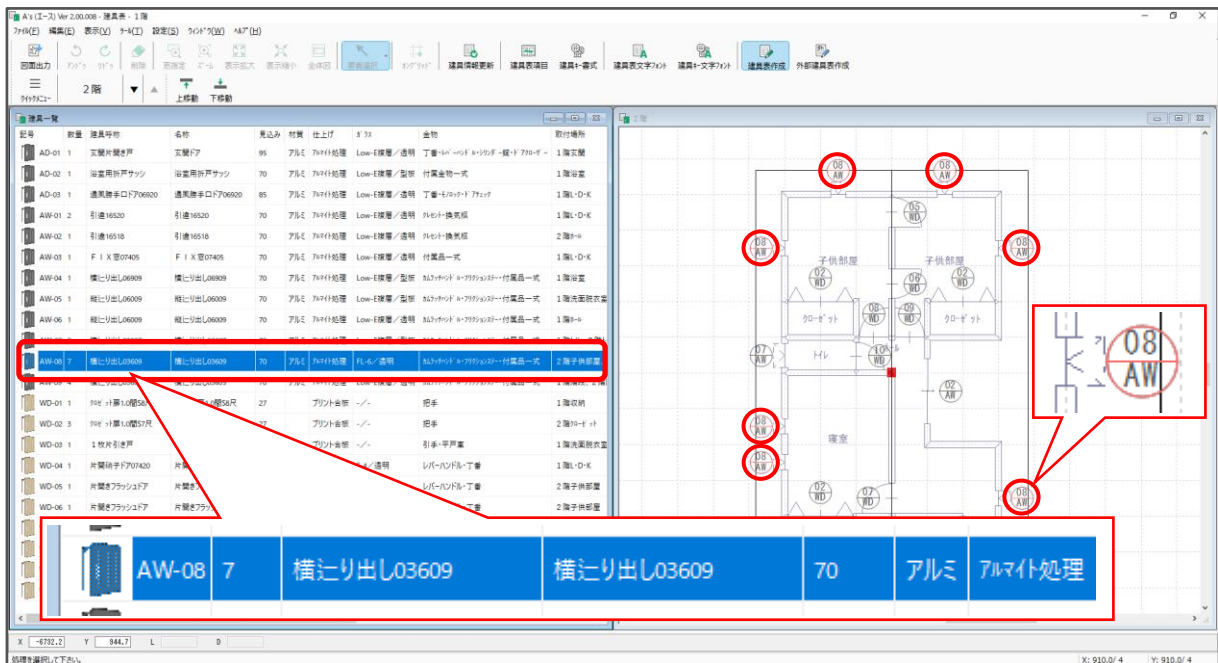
A's (エース) Ver 2.00.008 - 建具表 - 1階

ﾌｧｲﾙ(F) 編集(E) 表示(V) ﾂｰﾙ(T) 設定(S) ｳｨﾝﾄﾞｳ(W) ﾍﾙﾌﾟ(H)

図面出力 アンドゥ リドゥ 削除 図面全 ズーム 表示拡大 表示縮小 全体図 要素選択 オンザジャッド 建具情報更新 建具表項目 建具ｷｰ書式 建具表文字ﾌｫﾝﾄ 建具ｷｰ文字ﾌｫﾝﾄ 建具表作成 外部建具表作成

ｸｲｯｸﾒﾆｭｰ 2階 上移動 下移動

建具一覧

| 記号 | 数量 | 建具符称 | 名称 | 見込み | 材質 | 仕上げ | ｶﾞﾗｽ | 金物 | 取付場所 |
|---|---|---|---|---|---|---|---|---|---|
| AD-01 | 1 | 玄関片開き戸 | 玄関ドア | 95 | アルミ | ｱﾙﾏｲﾄ処理 | Low-E複層／透明 | 丁番･ﾚﾊﾞｰﾊﾝﾄﾞﾙ･ｼﾘﾝﾀﾞｰ錠･ﾄﾞｱｸﾛｰｻﾞｰ | 1階玄関 |
| AD-02 | 1 | 浴室用折戸サッシ | 浴室ドア | 70 | アルミ | ｱﾙﾏｲﾄ処理 | Low-E複層／型板 | 付属金物一式 | 1階浴室 |
| AD-03 | 1 | 通風勝手口ドア06920 | 通風勝手口ドア06920 | 85 | アルミ | ｱﾙﾏｲﾄ処理 | Low-E複層／透明 | 丁番･ﾓﾉﾛｯｸ･ﾄﾞｱﾁｪｯｸ | 1階L･D･K |
| AW-01 | 2 | 引違16520 | 引違16520 | 70 | アルミ | ｱﾙﾏｲﾄ処理 | Low-E複層／透明 | ｸﾚｾﾝﾄ･換気框 | 1階L･D･K |
| AW-02 | 1 | 引違16518 | 引違16518 | 70 | アルミ | ｱﾙﾏｲﾄ処理 | Low-E複層／透明 | ｸﾚｾﾝﾄ･換気框 | 2階ﾎｰﾙ |
| AW-03 | 1 | ＦＩＸ窓07405 | ＦＩＸ窓07405 | 70 | アルミ | ｱﾙﾏｲﾄ処理 | Low-E複層／透明 | 付属品一式 | 1階L･D･K |
| AW-04 | 1 | 横辷り出し06909 | 横辷り出し06909 | 70 | アルミ | ｱﾙﾏｲﾄ処理 | Low-E複層／型板 | ｶﾑﾗｯﾁﾊﾝﾄﾞﾙ･ﾌﾞﾗｸﾞｼｮﾝｽﾃｰ･付属品一式 | 1階浴室 |
| AW-05 | 1 | 縦辷り出し06009 | 縦辷り出し06009 | 70 | アルミ | ｱﾙﾏｲﾄ処理 | Low-E複層／型板 | ｶﾑﾗｯﾁﾊﾝﾄﾞﾙ･ﾌﾞﾗｸﾞｼｮﾝｽﾃｰ･付属品一式 | 1階洗面脱衣室 |
| AW-06 | 1 | 縦辷り出し06009 | 縦辷り出し06009 | 70 | アルミ | ｱﾙﾏｲﾄ処理 | Low-E複層／透明 | ｶﾑﾗｯﾁﾊﾝﾄﾞﾙ･ﾌﾞﾗｸﾞｼｮﾝｽﾃｰ･付属品一式 | 1階ﾎｰﾙ |
| AW-08 | 7 | 横辷り出し03609 | 横辷り出し03609 | 70 | アルミ | ｱﾙﾏｲﾄ処理 | FL-6／透明 | ｶﾑﾗｯﾁﾊﾝﾄﾞﾙ･ﾌﾞﾗｸﾞｼｮﾝｽﾃｰ･付属品一式 | 2階子供部屋 |
| WD-01 | 1 | ｸﾛｾﾞｯﾄ扉1.0間58尺 | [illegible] | 27 | | プリント合板 | -／- | 把手 | 1階収納 |
| WD-02 | 3 | ｸﾛｾﾞｯﾄ扉1.0間57尺 | | 27 | | プリント合板 | -／- | 把手 | 2階ｸﾛｰｾﾞｯﾄ |
| WD-03 | 1 | １枚片引き戸 | | | | プリント合板 | -／- | 引手･平戸車 | 1階洗面脱衣室 |
| WD-04 | 1 | 片開勝手ドア07420 | 片 | | | | ／透明 | レバーハンドル･丁番 | 1階L･D･K |
| WD-05 | 1 | 片開きフラッシュドア | 片開き | | | | | レバーハンドル･丁番 | 2階子供部屋 |
| WD-06 | 1 | 片開きフラッシュドア | 片開きフラ | | | | | | 2階子供部屋 |

AW-08 7 横辷り出し03609 横辷り出し03609 70 アルミ ｱﾙﾏｲﾄ処理

2階

08 AW 08 AW 05 WD 08 AW 子供部屋 子供部屋 08 AW 02 WD 08 WD 08 WD 06 WD ｸﾛｰｾﾞｯﾄ ｸﾛｰｾﾞｯﾄ 07 AW トイレ 10 WD ホール 02 AW 08 AW 寝室 08 AW 02 WD 07 WD 08 AW

08 AW

X -6732.2 Y 944.7 L D

処理を選択して下さい。 X: 910.0/ 4 Y: 910.0/ 4